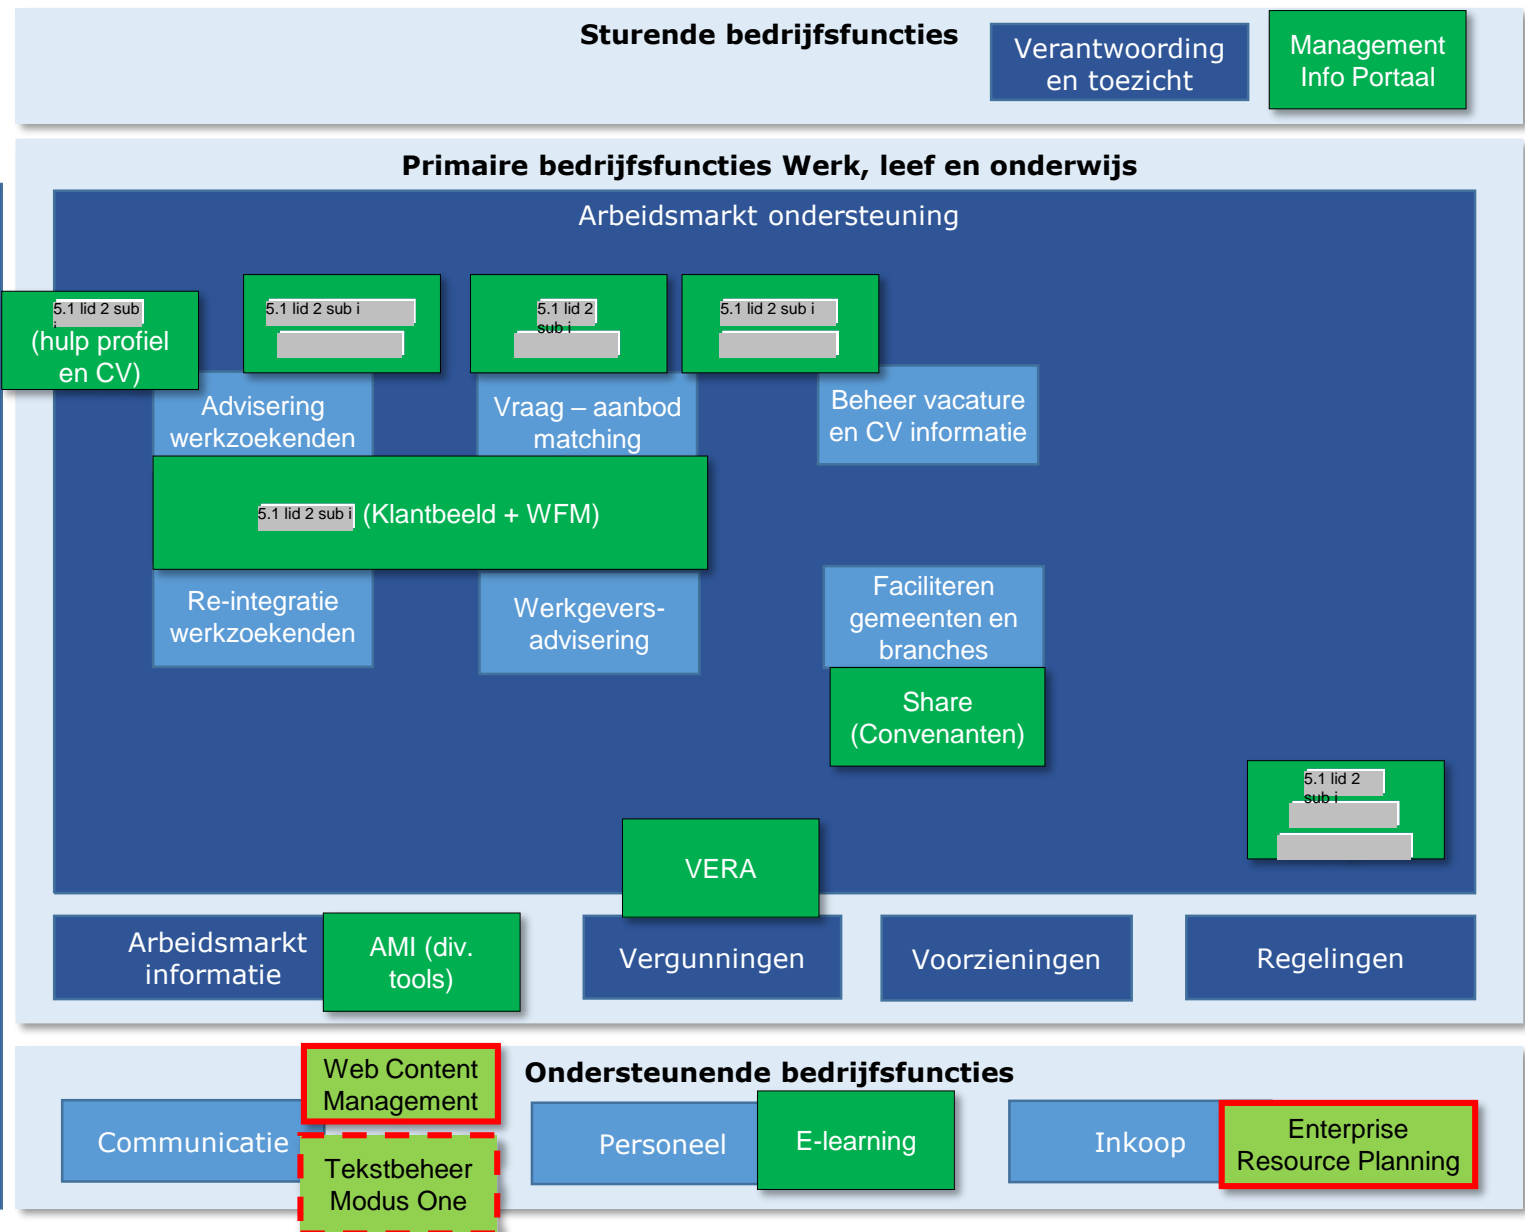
Sturende bedrijfsfuncties

Verantwoording en toezicht

Management Info Portaal

Primaire bedrijfsfuncties Werk, leef en onderwijs

Arbeidsmarkt ondersteuning

5.1 lid 2 sub i (hulp profiel en CV)

5.1 lid 2 sub i

5.1 lid 2 sub i

5.1 lid 2 sub i

Advisering werkzoekenden

Vraag – aanbod matching

Beheer vacature en CV informatie

5.1 lid 2 sub i (Klantbeeld + WFM)

Re-integratie werkzoekenden

Werkgevers-advisering

Faciliteren gemeenten en branches

Share (Convenanten)

5.1 lid 2 sub i

VERA

Arbeidsmarkt informatie

AMI (div. tools)

Vergunningen

Voorzieningen

Regelingen

Web Content Management

Ondersteunende bedrijfsfuncties

Communicatie

Tekstbeheer Modus One

Personeel

E-learning

Inkoop

Enterprise Resource Planning